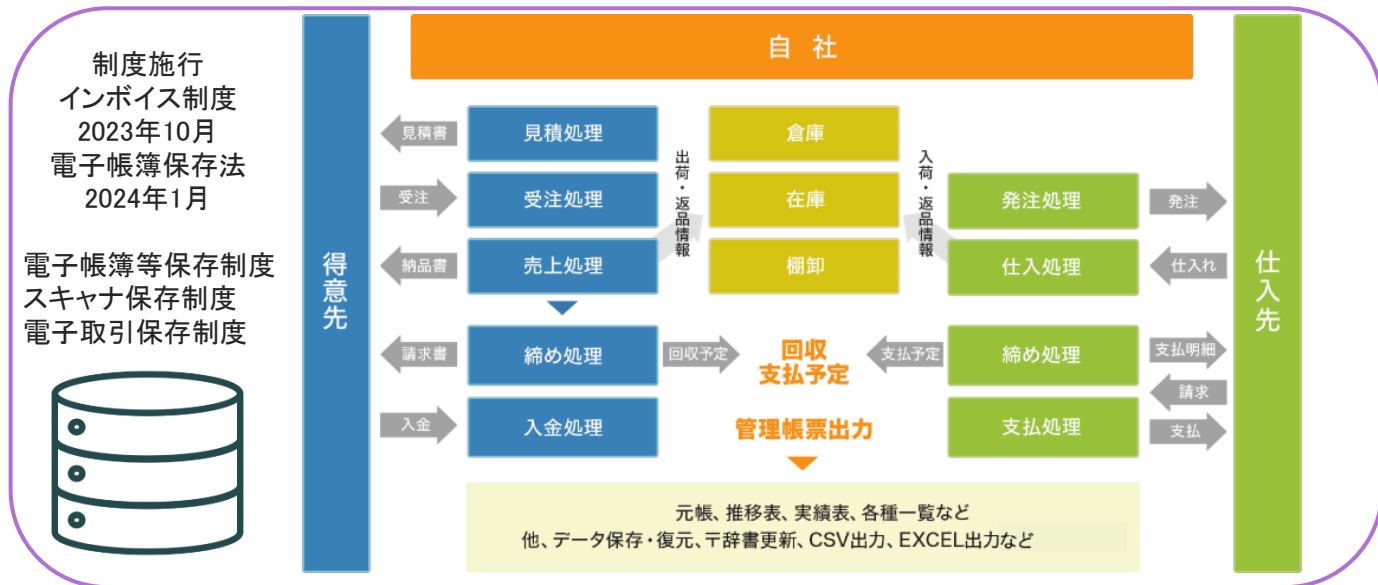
制度施行
インボイス制度
2023年10月
電子帳簿保存法
2024年1月

電子帳簿等保存制度
スキャナ保存制度
電子取引保存制度

得意先

自 社

見積書
見積処理
受注
受注処理
納品書
売上処理
請求書
締め処理
入金
入金処理

出荷・返品情報

倉庫
在庫
棚卸

入荷・返品情報

発注処理
仕入処理
締め処理
支払処理

回収予定
回収
支払予定
支払予定

管理帳票出力

発注
仕入れ
支払明細
請求
支払

仕入先

元帳、推移表、実績表、各種一覧など
他、データ保存・復元、〒辞書更新、CSV出力、EXCEL出力など